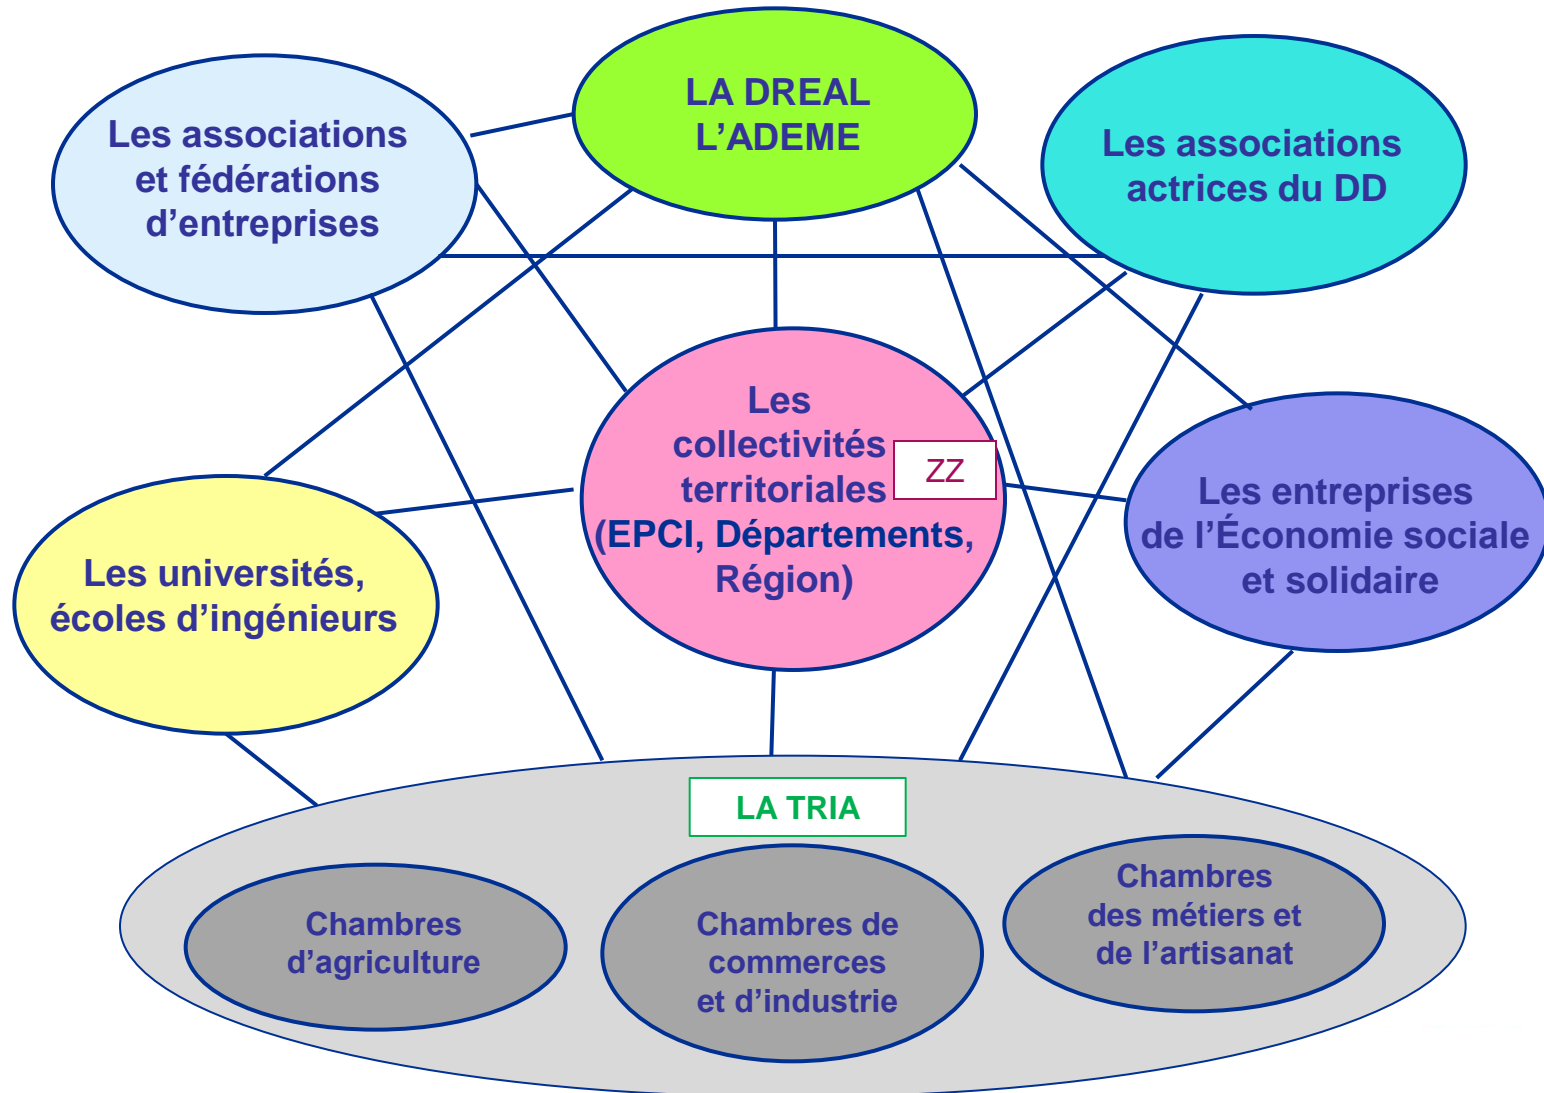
LA DREAL
L'ADEME

Les associations et fédérations d'entreprises

Les associations actrices du DD

Les collectivités territoriales (EPCI, Départements, Région)

ZZ

Les universités, écoles d'ingénieurs

Les entreprises de l'Économie sociale et solidaire

LA TRIA

Chambres d'agriculture

Chambres de commerces et d'industrie

Chambres des métiers et de l'artisanat